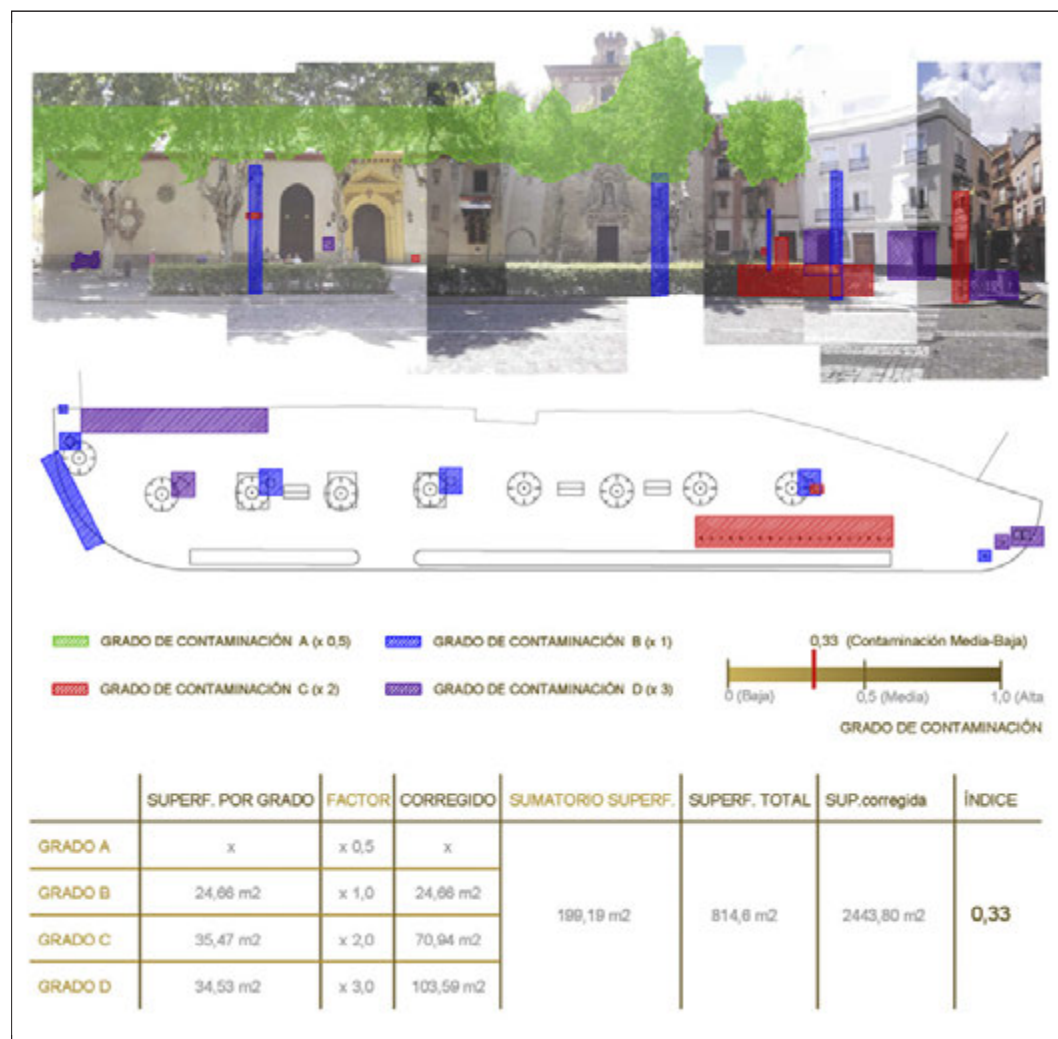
GRADO DE CONTAMINACIÓN A (x 0,5)
GRADO DE CONTAMINACIÓN B (x 1)
GRADO DE CONTAMINACIÓN C (x 2)
GRADO DE CONTAMINACIÓN D (x 3)

0,33 (Contaminación Media-Baja)
0 (Baja) 0,5 (Media) 1,0 (Alta
GRADO DE CONTAMINACIÓN

| | SUPERF. POR GRADO | FACTOR | CORREGIDO | SUMATORIO SUPERF. | SUPERF. TOTAL | SUP.corregida | ÍNDICE |
|---|---|---|---|---|---|---|---|
| GRADO A | x | x 0,5 | x | 199,19 m2 | 814,6 m2 | 2443,80 m2 | 0,33 |
| GRADO B | 24,66 m2 | x 1,0 | 24,66 m2 | | | | |
| GRADO C | 35,47 m2 | x 2,0 | 70,94 m2 | | | | |
| GRADO D | 34,53 m2 | x 3,0 | 103,59 m2 | | | | |